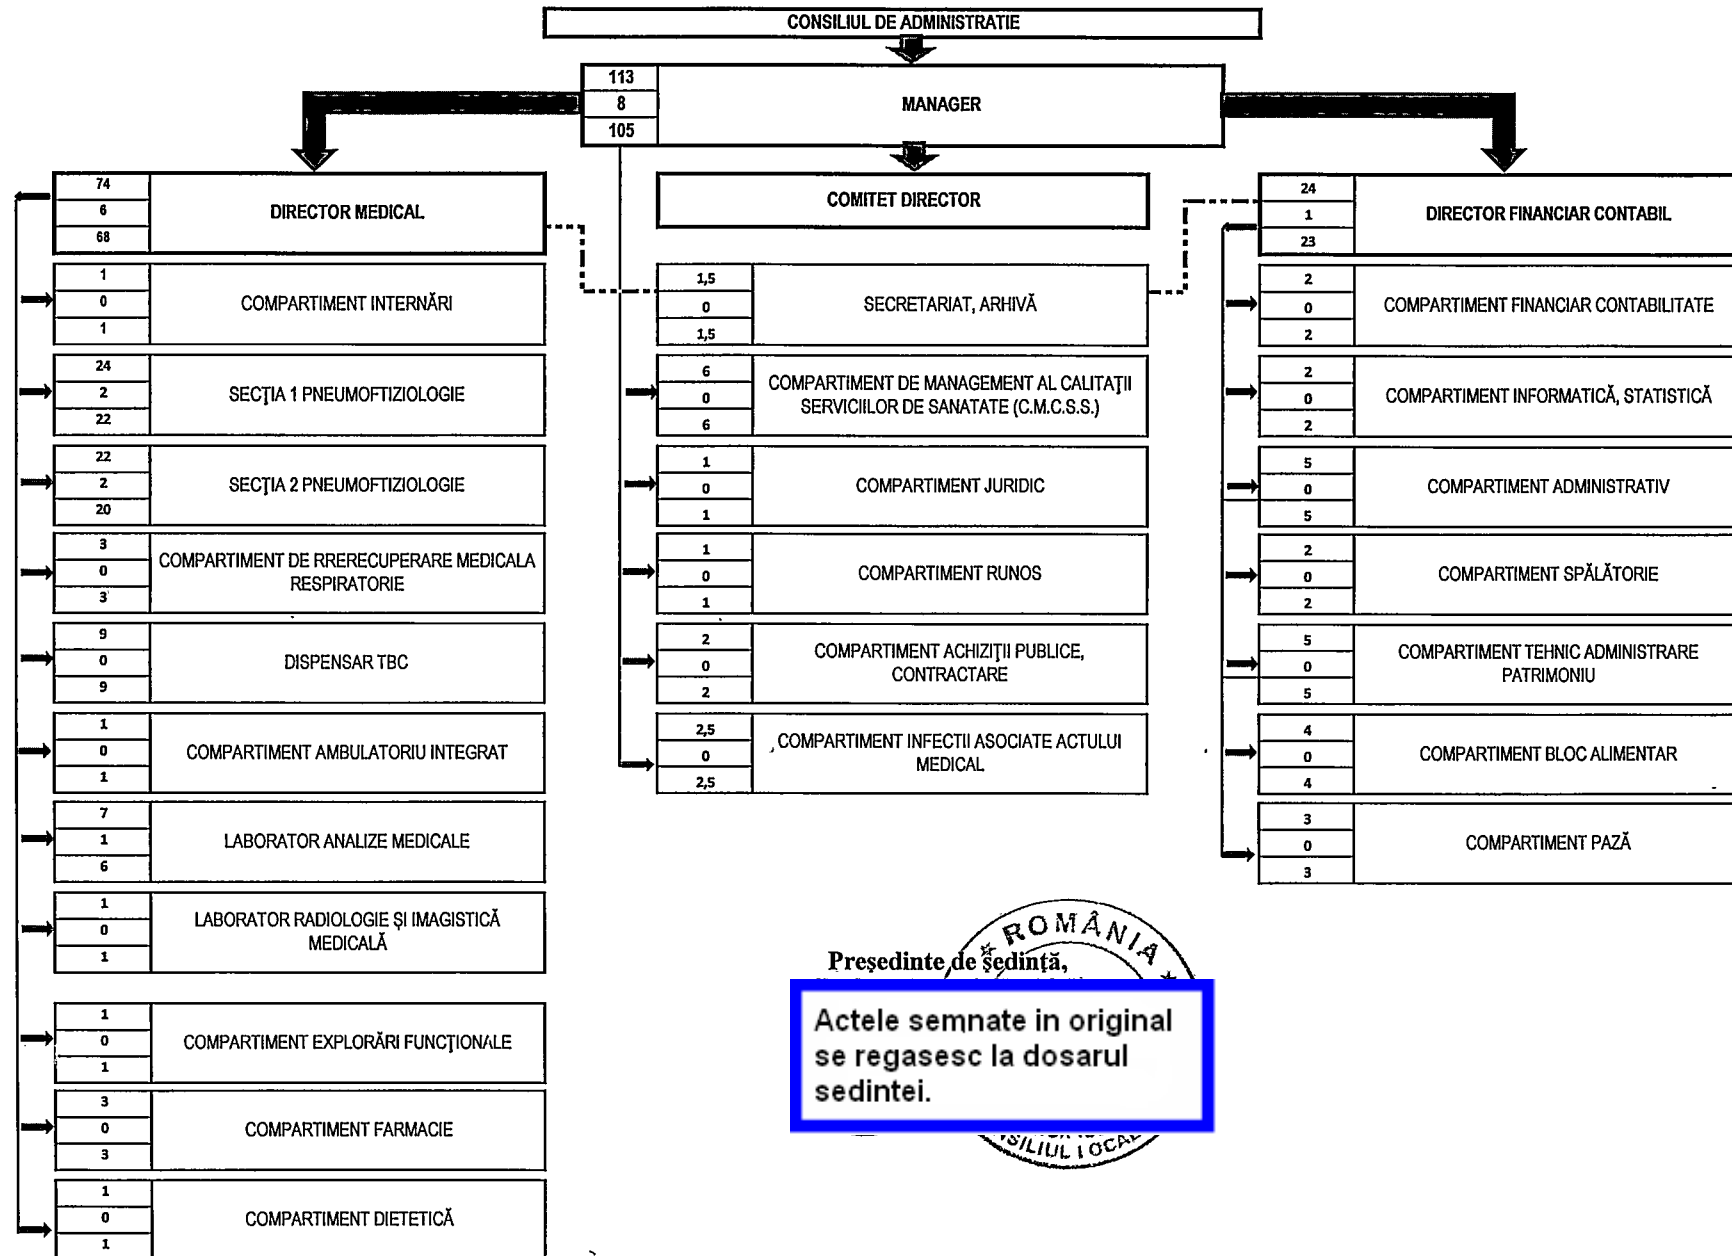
CONSILIUL DE ADMINISTRATIE

113
8
105
MANAGER

74
6
68
DIRECTOR MEDICAL

COMITET DIRECTOR

24
1
23
DIRECTOR FINANCIAR CONTABIL

1
0
1
COMPARTIMENT INTERNĂRI

1,5
0
1,5
SECRETARIAT, ARHIVĂ

2
0
2
COMPARTIMENT FINANCIAR CONTABILITATE

24
2
22
SECȚIA 1 PNEUMOFTIZIOLOGIE

6
0
6
COMPARTIMENT DE MANAGEMENT AL CALITAȚII SERVICIILOR DE SANATATE (C.M.C.S.S.)

2
0
2
COMPARTIMENT INFORMATICĂ, STATISTICĂ

22
2
20
SECȚIA 2 PNEUMOFTIZIOLOGIE

1
0
1
COMPARTIMENT JURIDIC

5
0
5
COMPARTIMENT ADMINISTRATIV

3
0
3
COMPARTIMENT DE RRERECUPERARE MEDICALA RESPIRATORIE

1
0
1
COMPARTIMENT RUNOS

2
0
2
COMPARTIMENT SPĂLĂTORIE

9
0
9
DISPENSAR TBC

2
0
2
COMPARTIMENT ACHIZIȚII PUBLICE, CONTRACTARE

5
0
5
COMPARTIMENT TEHNIC ADMINISTRARE PATRIMONIU

1
0
1
COMPARTIMENT AMBULATORIU INTEGRAT

2,5
0
2,5
COMPARTIMENT INFECTII ASOCIATE ACTULUI MEDICAL

4
0
4
COMPARTIMENT BLOC ALIMENTAR

7
1
6
LABORATOR ANALIZE MEDICALE

3
0
3
COMPARTIMENT PAZĂ

1
0
1
LABORATOR RADIOLOGIE ȘI IMAGISTICĂ MEDICALĂ

ROMÂNIA

Președinte de ședință,

Actele semnate in original se regasesc la dosarul sedintei.

1
0
1
COMPARTIMENT EXPLORĂRI FUNCȚIONALE

3
0
3
COMPARTIMENT FARMACIE

SILIUL LOCAL

1
0
1
COMPARTIMENT DIETETICĂ